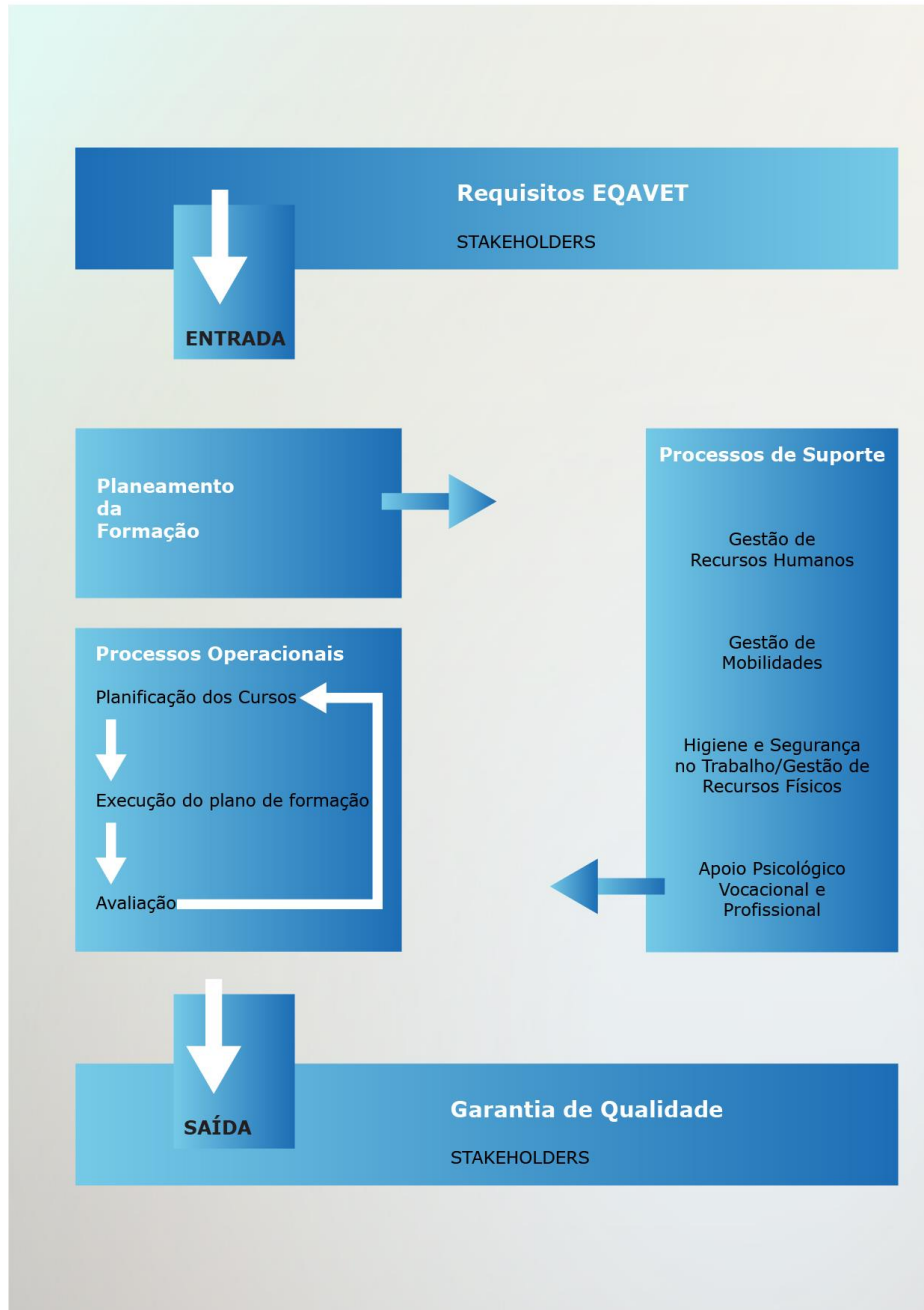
Requisitos EQAVET

STAKEHOLDERS

ENTRADA

Planeamento da Formação

Processos de Suporte

Gestão de Recursos Humanos

Gestão de Mobilidades

Higiene e Segurança no Trabalho/Gestão de Recursos Físicos

Apoio Psicológico Vocacional e Profissional

Processos Operacionais

Planificação dos Cursos

Execução do plano de formação

Avaliação

SAÍDA

Garantia de Qualidade

STAKEHOLDERS